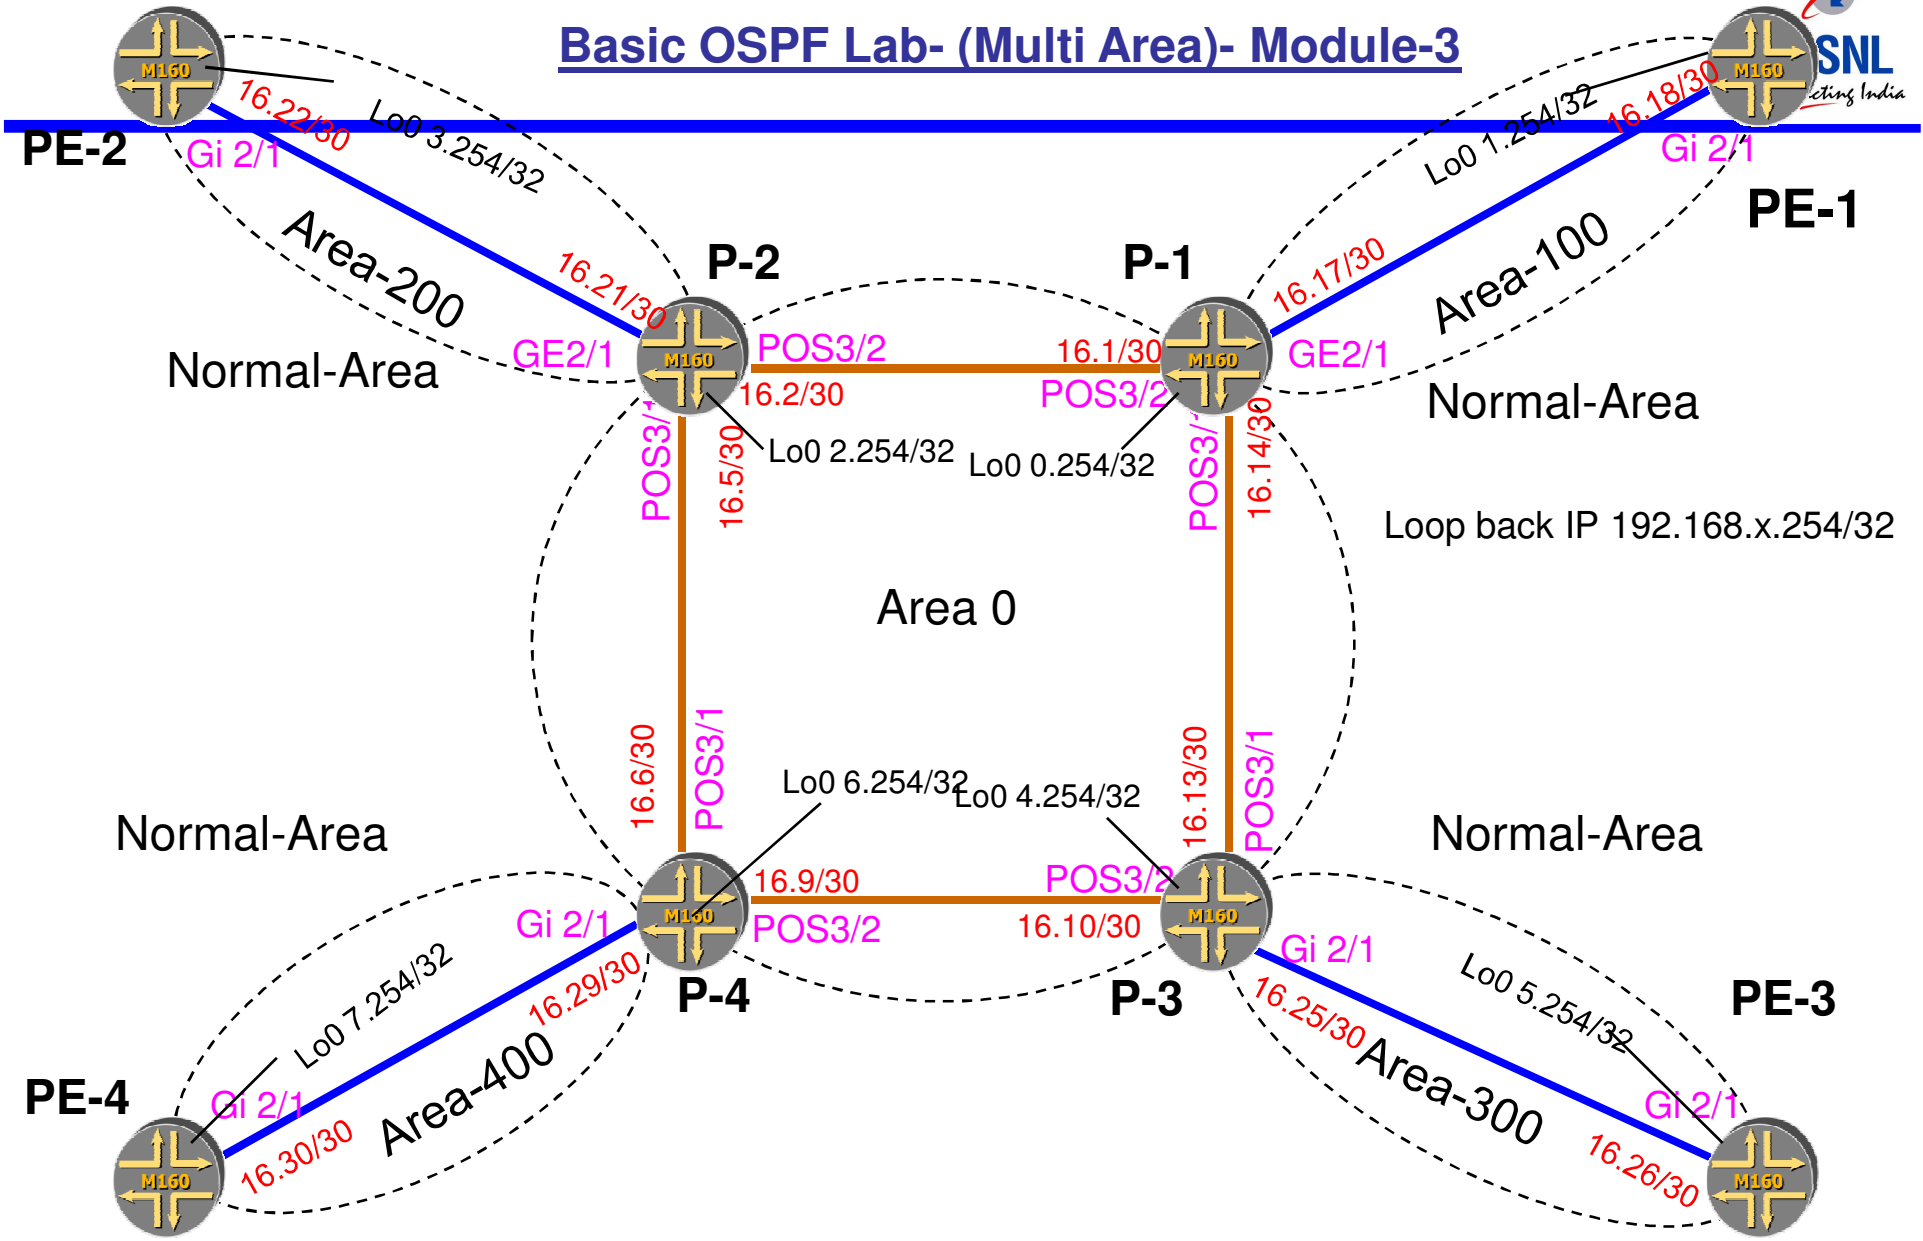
Basic OSPF Lab- (Multi Area)- Module-3

SNL
ecting India

M160
PE-2
16.22/30
Lo0 3.254/32
Gi 2/1
Area-200
16.21/30
Normal-Area
GE2/1

M160
PE-1
16.18/30
Lo0 1.254/32
Gi 2/1
Area-100
16.17/30
GE2/1
Normal-Area

P-2
M160
POS3/2
16.2/30
Lo0 2.254/32
POS3/1
16.5/30

P-1
M160
16.1/30
POS3/2
Lo0 0.254/32
POS3/1
16.14/30

Loop back IP 192.168.x.254/32

Area 0

16.6/30
POS3/1
Lo0 6.254/32
Lo0 4.254/32
16.13/30
POS3/1

Normal-Area
Normal-Area

M160
P-4
16.9/30
POS3/2
Gi 2/1

M160
P-3
POS3/2
16.10/30
Gi 2/1

Lo0 7.254/32
16.29/30
Area-400
PE-4
Gi 2/1
16.30/30
M160

Lo0 5.254/32
16.25/30
Area-300
PE-3
Gi 2/1
16.26/30
M160